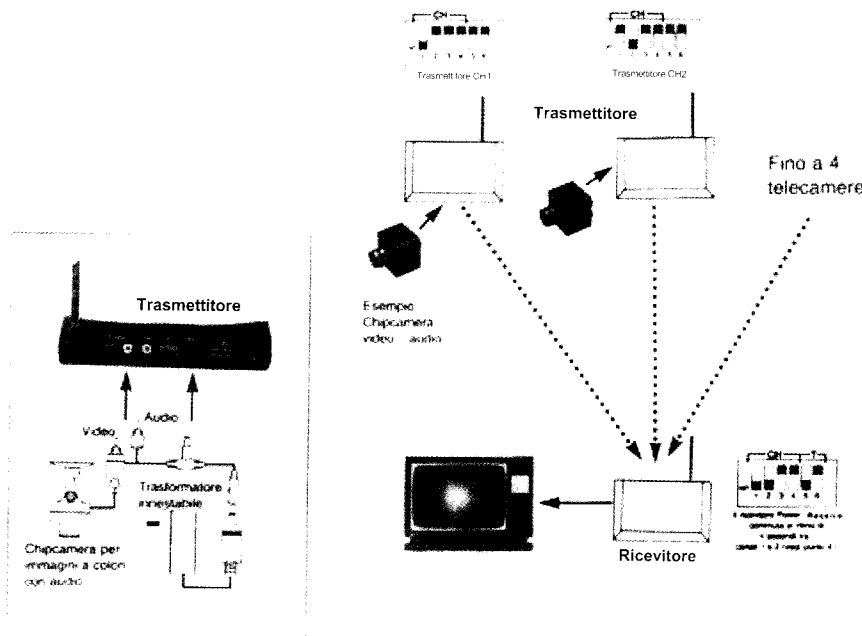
CH
1 2 3 4 5 6
Trasmettitore CH1

CH
1 2 3 4 5 6
Trasmettitore CH2

Trasmettitore

Fino a 4 telecamere

Esempio Chipcamera video audio

Trasmettitore

Audio

Video

Trasformatore innestabile

Chipcamera per immagini a colori con audio

CH
1 2 3 4 5 6
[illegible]

Ricevitore